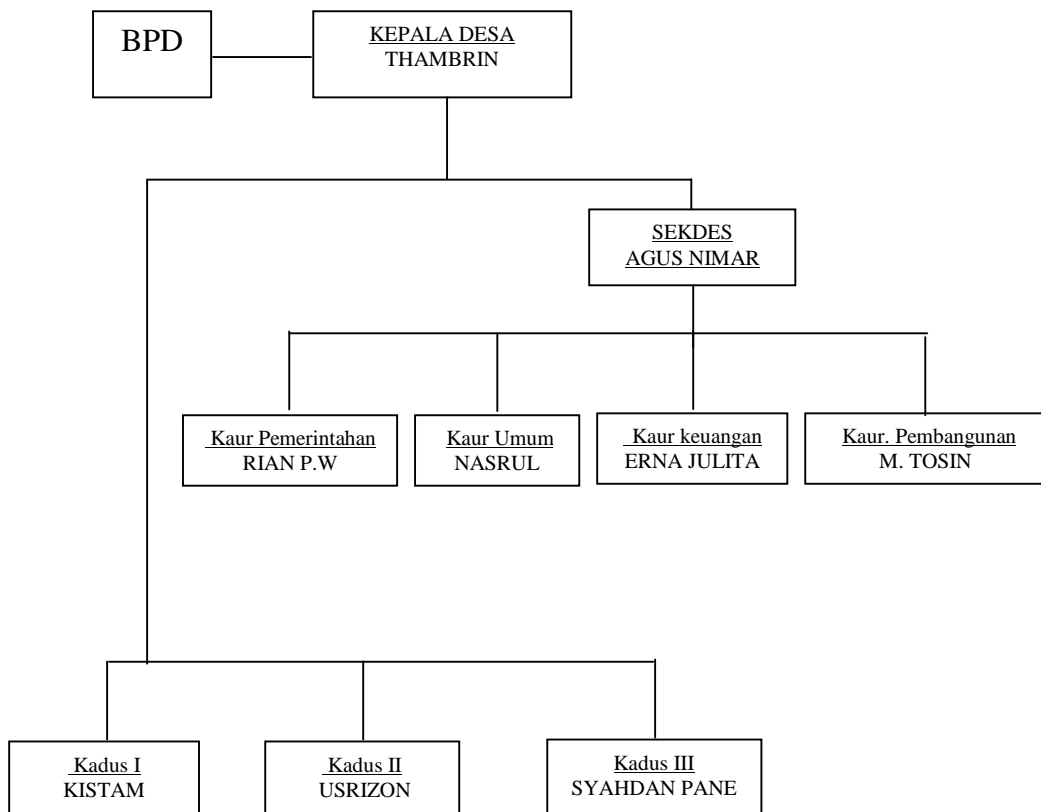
BPD

KEPALA DESA
THAMBRIN

SEKDES
AGUS NIMAR

Kaur Pemerintahan
RIAN P.W

Kaur Umum
NASRUL

Kaur keuangan
ERNA JULITA

Kaur. Pembangunan
M. TOSIN

Kadus I
KISTAM

Kadus II
USRIZON

Kadus III
SYAHDAN PANE